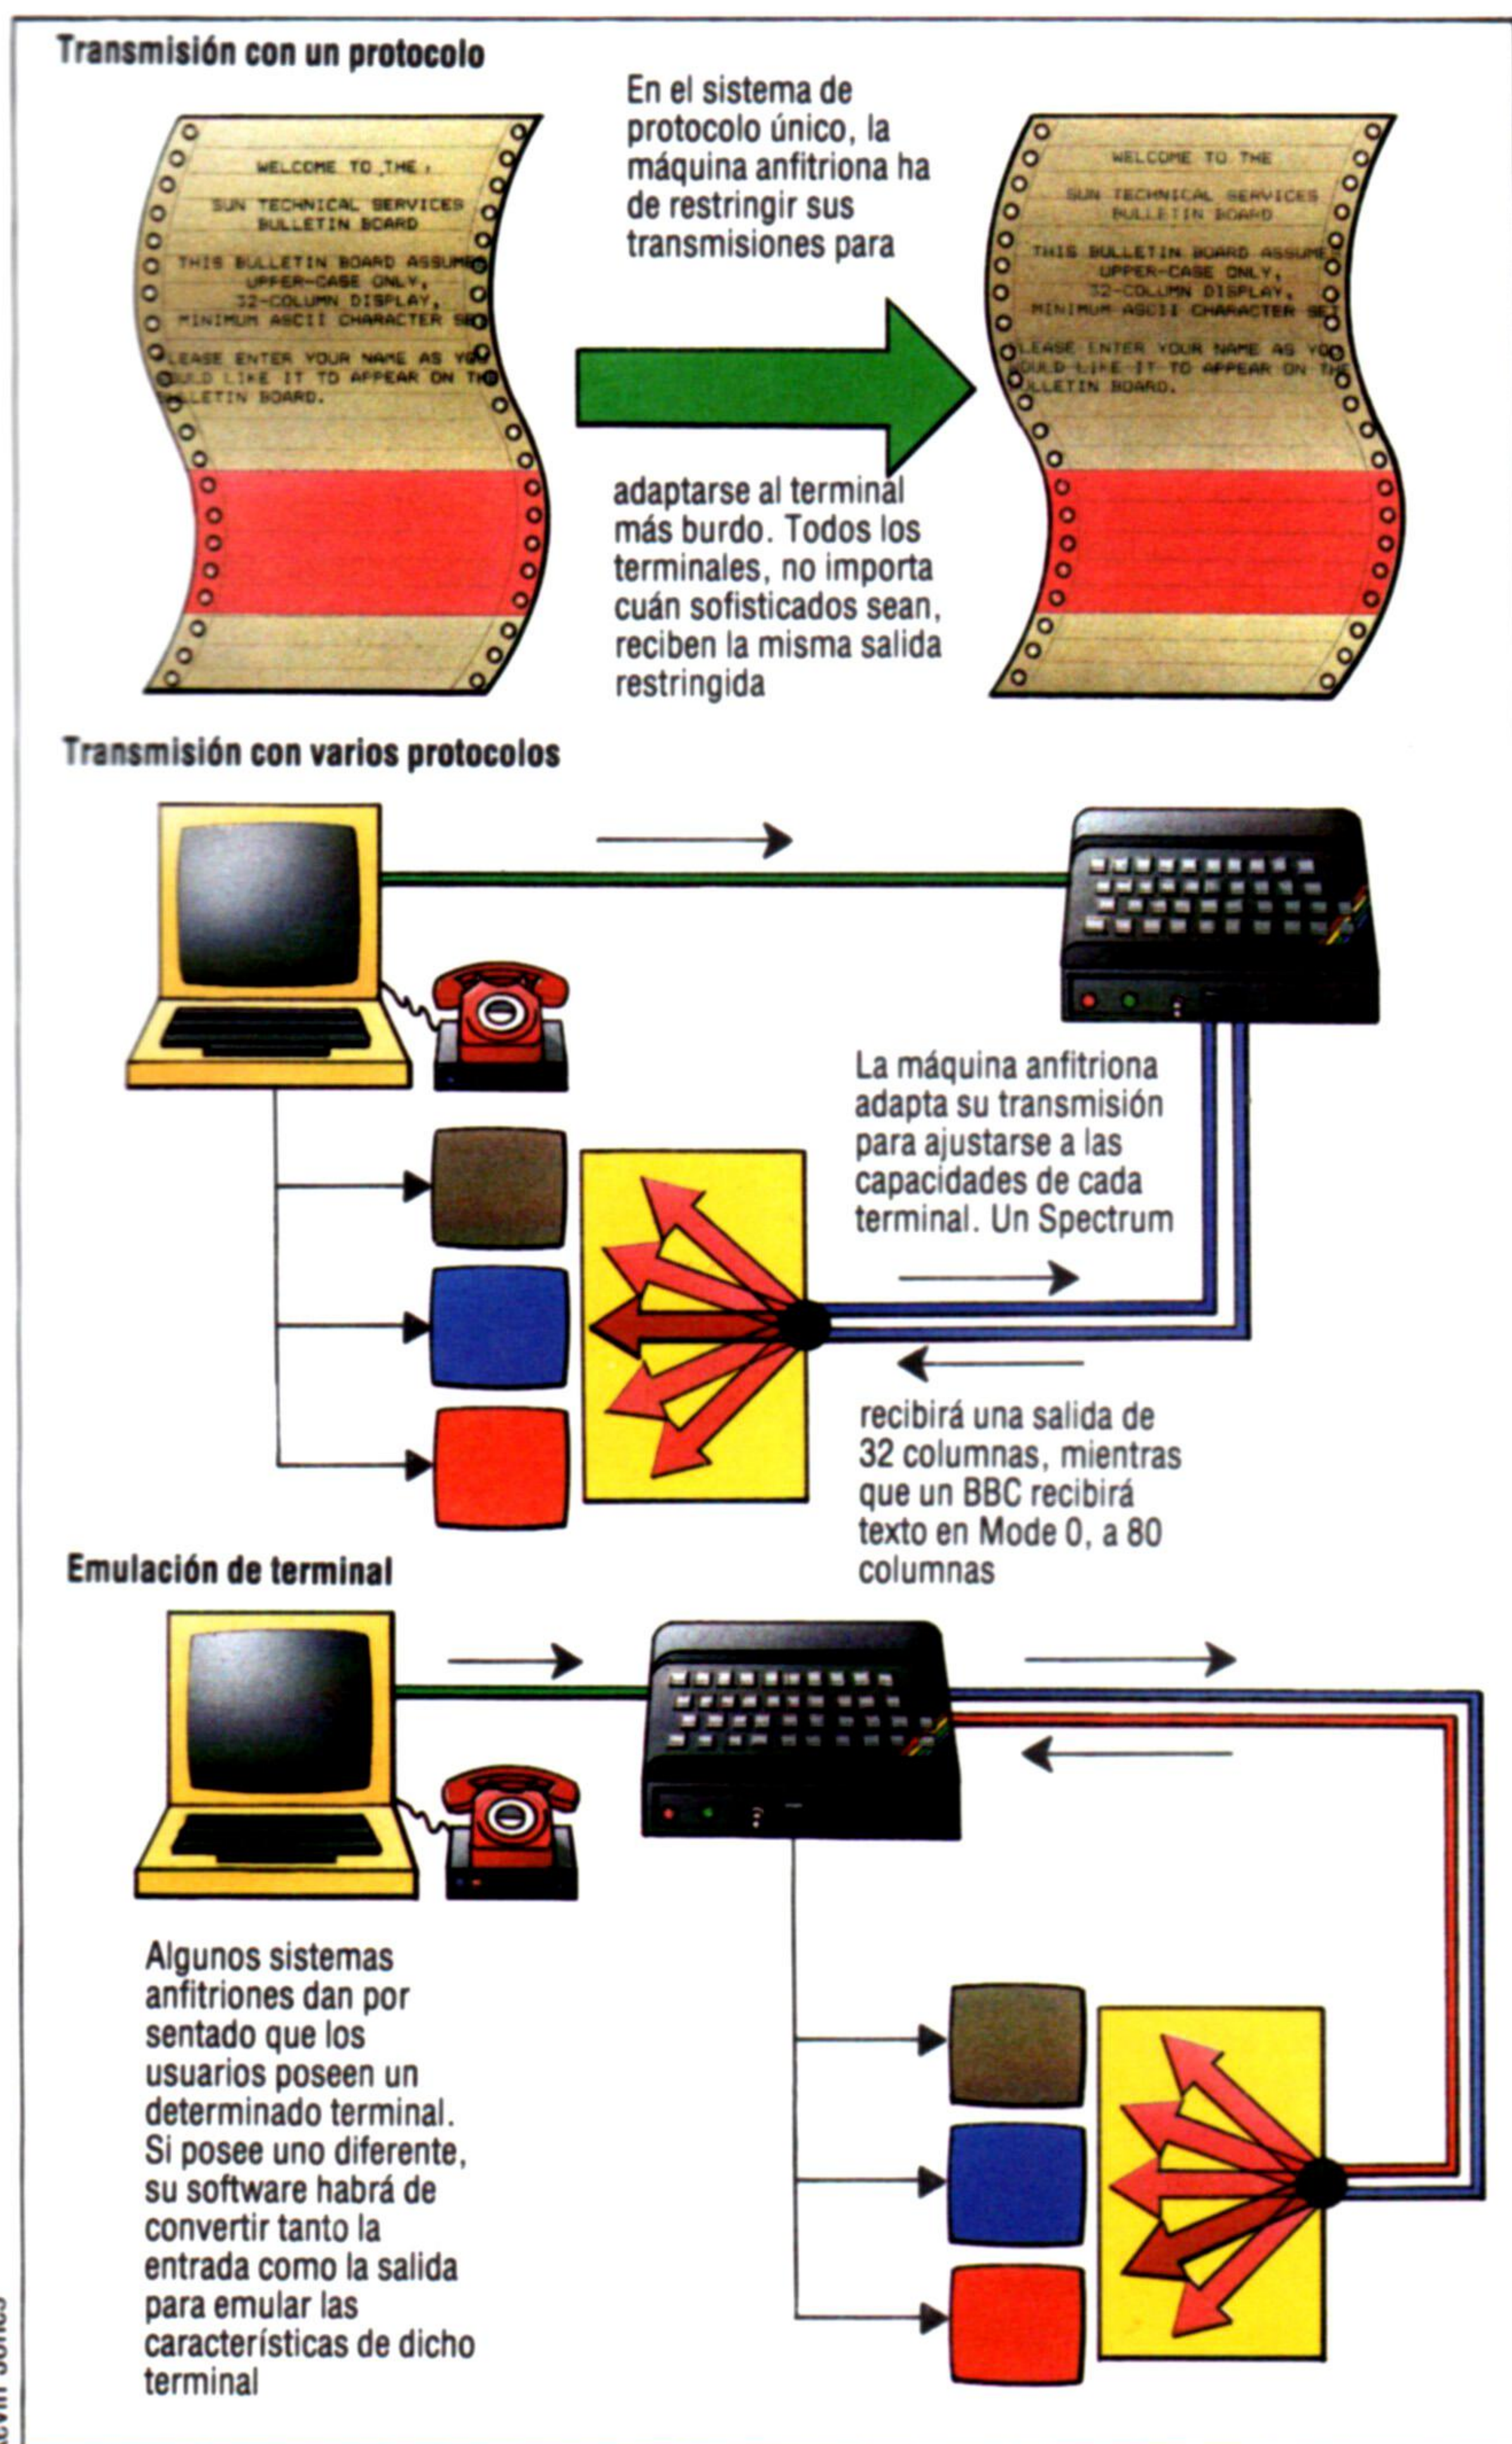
Transmisión con un protocolo

WELCOME TO THE
SUN TECHNICAL SERVICES BULLETIN BOARD
THIS BULLETIN BOARD ASSUMES UPPER-CASE ONLY, 32-COLUMN DISPLAY, MINIMUM ASCII CHARACTER SET
PLEASE ENTER YOUR NAME AS YOU WOULD LIKE IT TO APPEAR ON THE BULLETIN BOARD.

En el sistema de protocolo único, la máquina anfitriona ha de restringir sus transmisiones para

adaptarse al terminal más burdo. Todos los terminales, no importa cuán sofisticados sean, reciben la misma salida restringida

WELCOME TO THE
SUN TECHNICAL SERVICES BULLETIN BOARD
THIS BULLETIN BOARD ASSUMES UPPER-CASE ONLY, 32-COLUMN DISPLAY, MINIMUM ASCII CHARACTER SET
PLEASE ENTER YOUR NAME AS YOU WOULD LIKE IT TO APPEAR ON THE BULLETIN BOARD.

Transmisión con varios protocolos

La máquina anfitriona adapta su transmisión para ajustarse a las capacidades de cada terminal. Un Spectrum

recibirá una salida de 32 columnas, mientras que un BBC recibirá texto en Mode 0, a 80 columnas

Emulación de terminal

Algunos sistemas anfitriones dan por sentado que los usuarios poseen un determinado terminal. Si posee uno diferente, su software habrá de convertir tanto la entrada como la salida para emular las características de dicho terminal

Kevin Jones